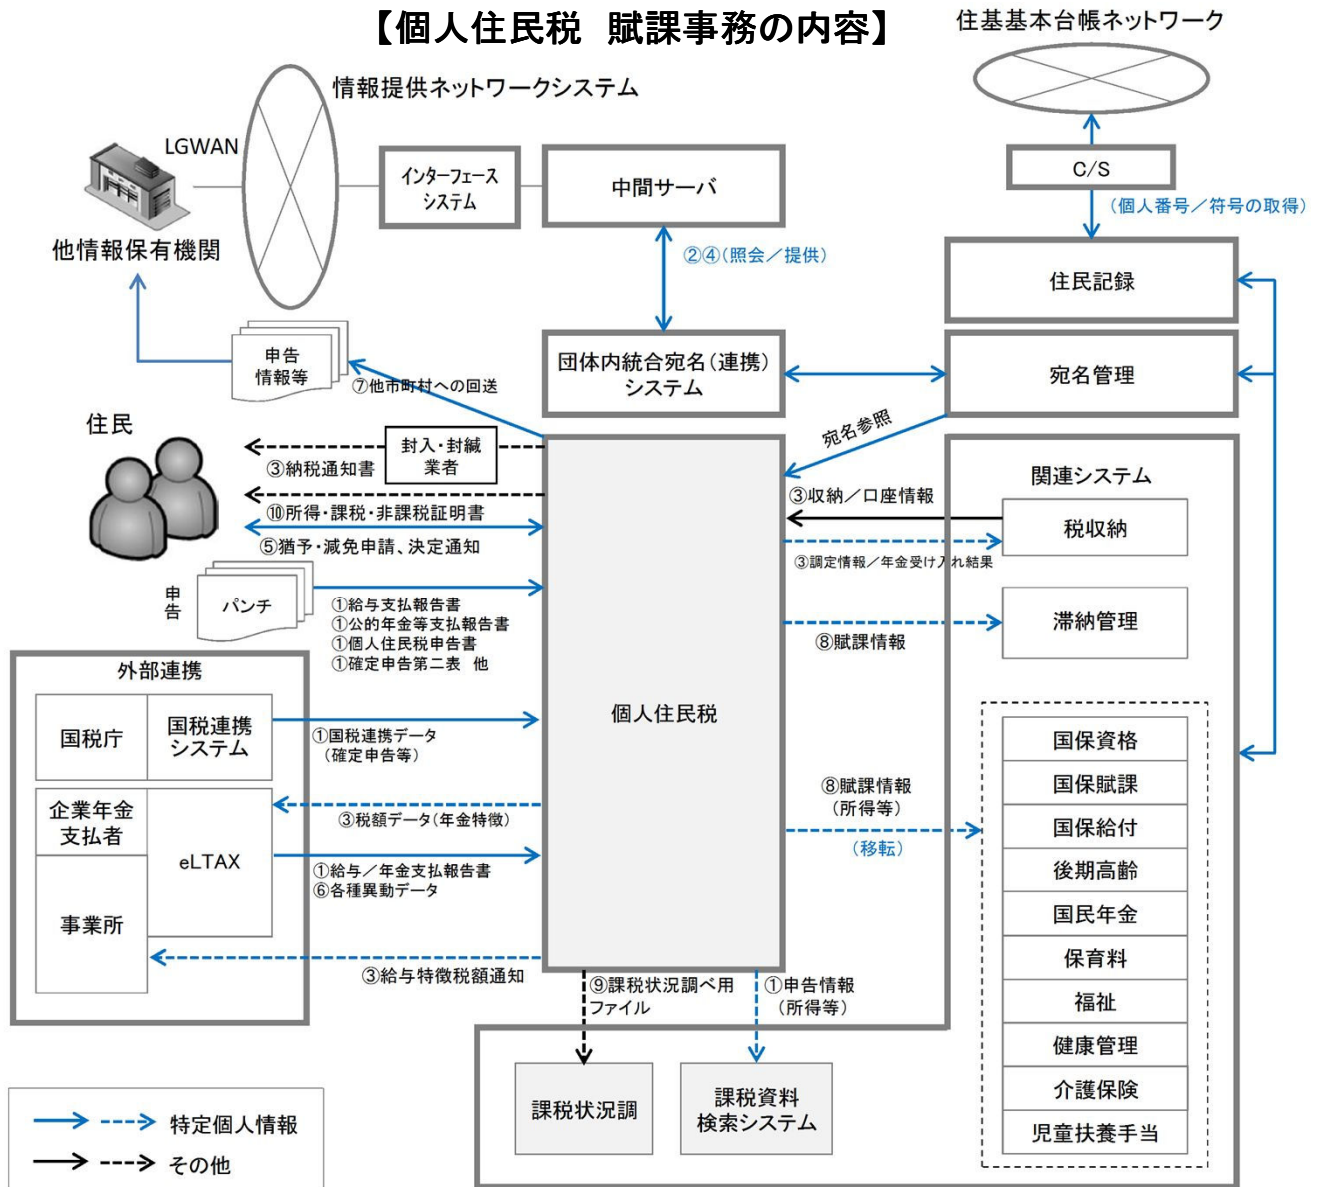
【個人住民税　賦課事務の内容】

住基基本台帳ネットワーク

情報提供ネットワークシステム

LGWAN

他情報保有機関

インターフェース システム

中間サーバ

C/S

（個人番号／符号の取得）

②④（照会／提供）

住民記録

団体内統合宛名（連携）システム

宛名管理

申告 情報等

⑦他市町村への回送

住民

封入・封緘 業者

③納税通知書

宛名参照

関連システム

③収納／口座情報

⑩所得・課税・非課税証明書

税収納

⑤猶予・減免申請、決定通知

③調定情報／年金受け入れ結果

申告

パンチ

①給与支払報告書
①公的年金等支払報告書
①個人住民税申告書
①確定申告第二表　他

滞納管理

⑧賦課情報

外部連携

個人住民税

国税庁

国税連携 システム

①国税連携データ（確定申告等）

国保資格

国保賦課

⑧賦課情報（所得等）

企業年金 支払者

③税額データ（年金特徴）

国保給付

（移転）

eLTAX

後期高齢

①給与／年金支払報告書
⑥各種異動データ

国民年金

事業所

保育料

③給与特徴税額通知

福祉

⑨課税状況調べ用 ファイル

①申告情報（所得等）

健康管理

介護保険

課税状況調

課税資料 検索システム

児童扶養手当

特定個人情報

その他